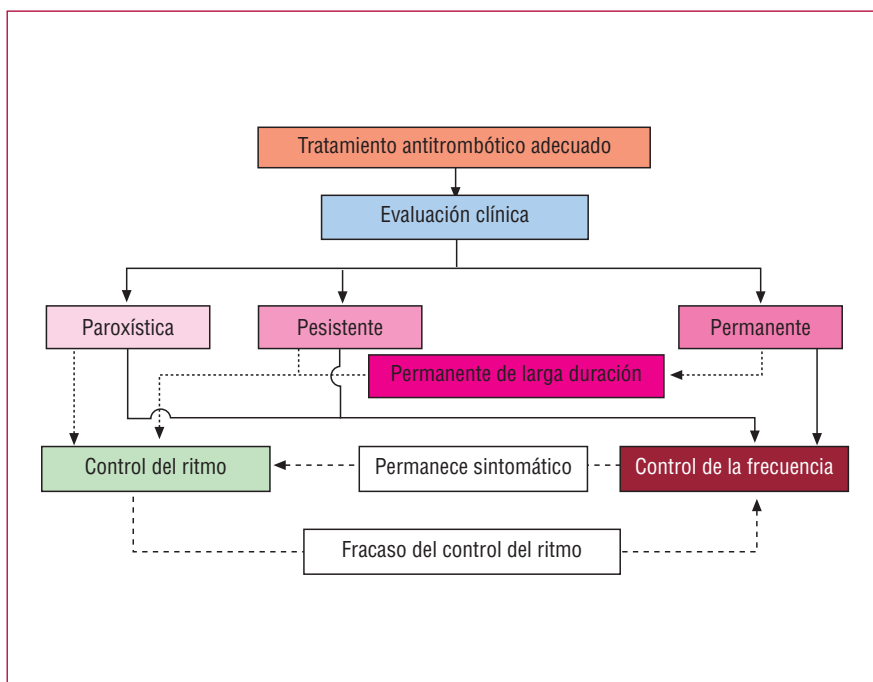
Tratamiento antitrombótico adecuado

Evaluación clínica

Paroxística

Pesistente

Permanente

Permanente de larga duración

Control del ritmo

Permanece sintomático

Control de la frecuencia

Fracaso del control del ritmo